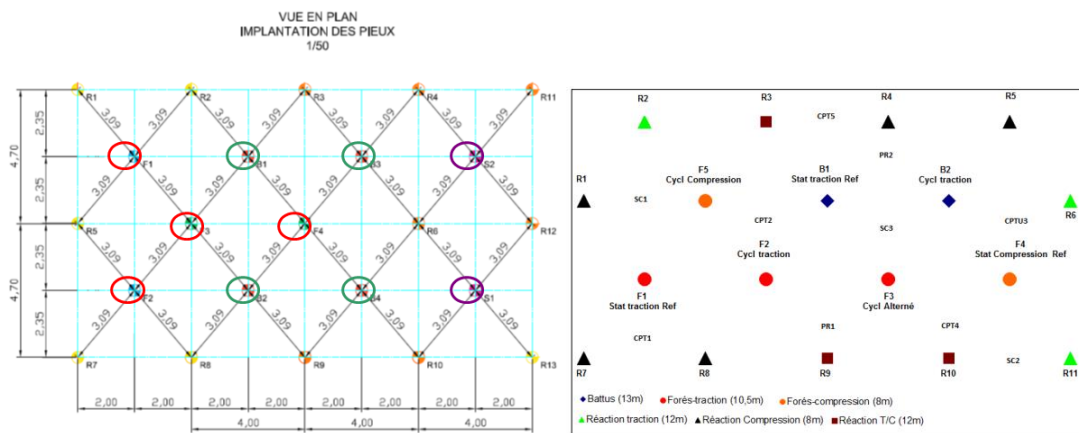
VUE EN PLAN
IMPLANTATION DES PIEUX
1/50

R1 R2 R3 R4 R11

F1 B1 B3 S2

R5 F3 F4 R6 R12

F2 B2 B4 S1

R7 R8 R9 R10 R13

3,09 3,09 3,09 3,09 3,09 3,09 3,09 3,09

4,70 2,35 2,35 4,70 2,35 2,35

2,00 2,00 2,00 2,00 2,00 2,00 2,00 2,00

4,00 4,00 4,00

R2 R3 CPT5 R4 R5

PR2

R1 SC1 F5 Cycl Compression B1 Stat traction Ref B2 Cycl traction R6

CPT2 SC3 CPTU3

F2 Cycl traction F4 Stat Compression Ref

F1 Stat traction Ref F3 Cycl Alterné

PR1 CPT4

CPT1

R7 R8 R9 R10 SC2 R11

◆ Battus (13m) ● Forés-traction (10,5m) ● Forés-compression (8m)
▲ Réaction traction (12m) ▲ Réaction Compression (8m) ■ Réaction T/C (12m)